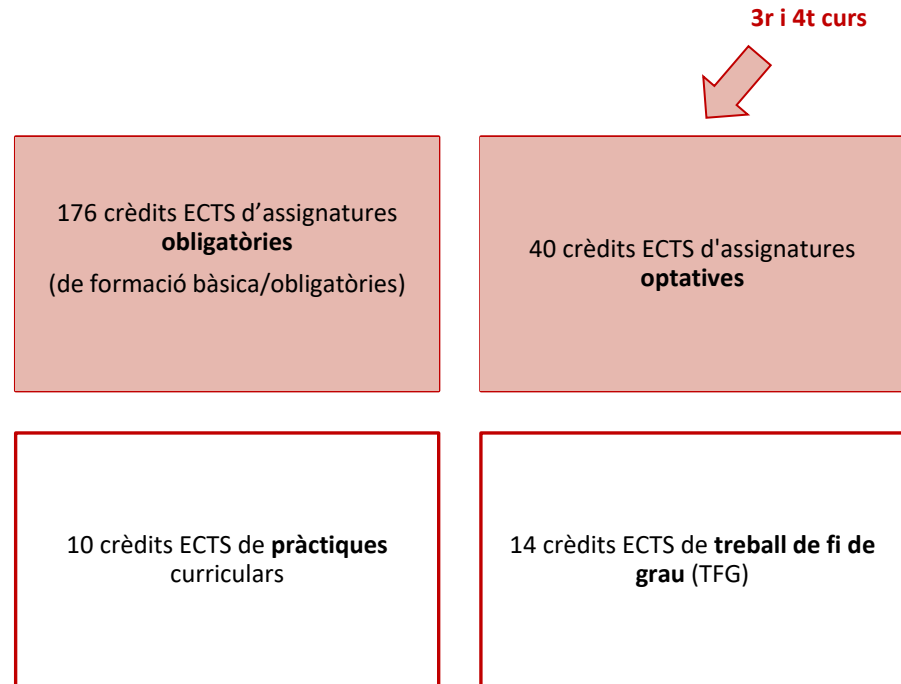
3r i 4t curs

176 crèdits ECTS d’assignatures **obligatòries**
(de formació bàsica/obligatòries)

40 crèdits ECTS d'assignatures **optatives**

10 crèdits ECTS de **pràctiques** curriculars

14 crèdits ECTS de **treball de fi de grau** (TFG)